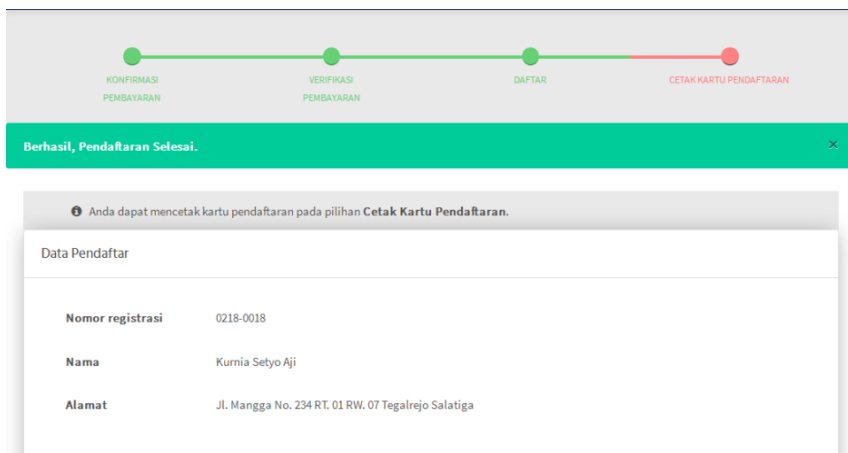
KONFIRMASI PEMBAYARAN
VERIFIKASI PEMBAYARAN
DAFTAR
CETAK KARTU PENDAFTARAN

Berhasil, Pendaftaran Selesai.
×

Anda dapat mencetak kartu pendaftaran pada pilihan **Cetak Kartu Pendaftaran**.

Data Pendaftar

| | |
|---|---|
| **Nomor registrasi** | 0218-0018 |
| **Nama** | Kurnia Setyo Aji |
| **Alamat** | Jl. Mangga No. 234 RT. 01 RW. 07 Tegalrejo Salatiga |